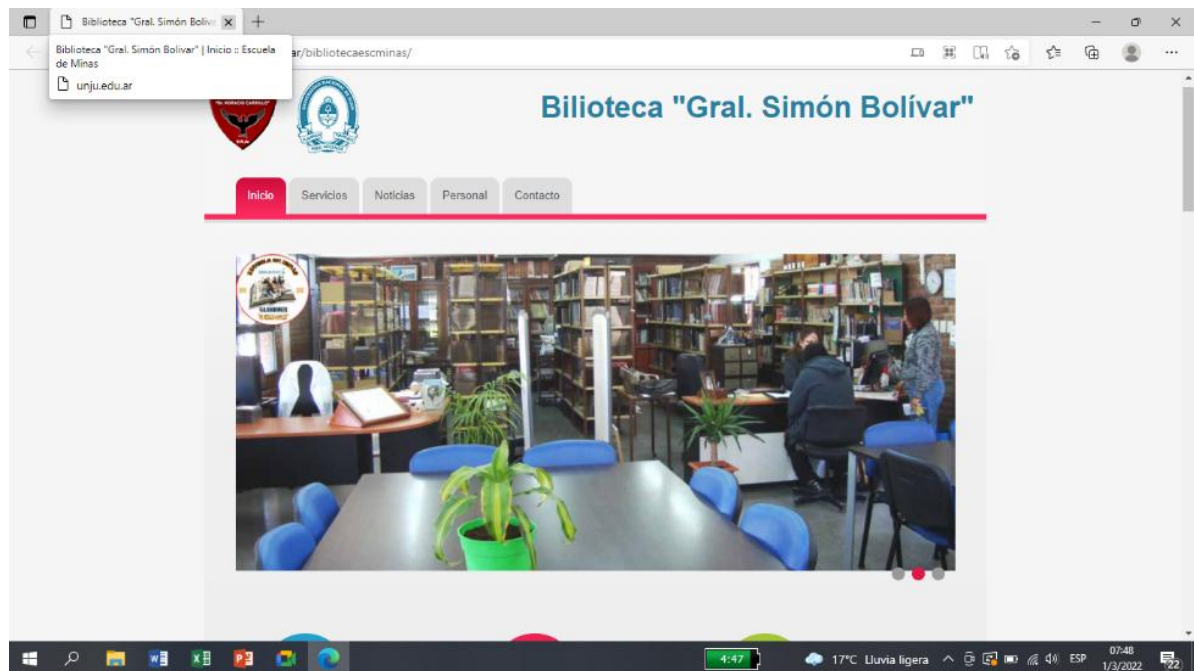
Biblioteca "Gral. Simón Bolív ×
+
Biblioteca "Gral. Simón Bolívar" | Inicio :: Escuela de Minas
unju.edu.ar
ar/bibliotecaescminas/

Bilioteca "Gral. Simón Bolívar"

Inicio
Servicios
Noticias
Personal
Contacto

4:47
17°C Lluvia ligera
ESP
07:48
1/3/2022
22